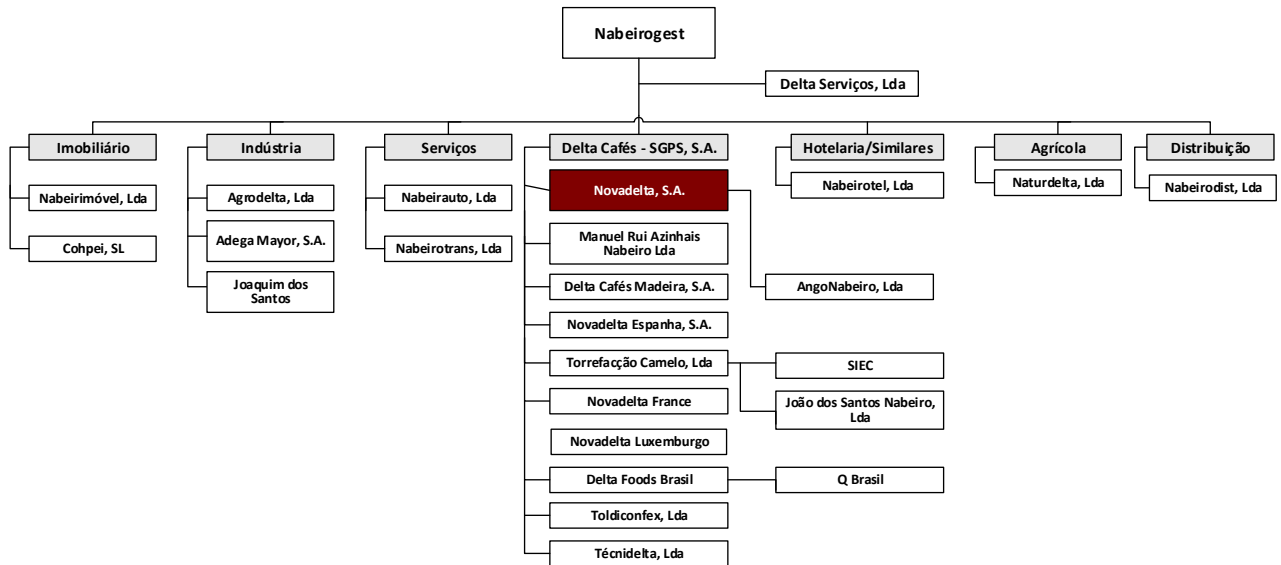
Nabeirogest

Delta Serviços, Lda

Imobiliário

Nabeirimóvel, Lda

Cohpei, SL

Indústria

Agrodelta, Lda

Adega Mayor, S.A.

Joaquim dos Santos

Serviços

Nabeirauto, Lda

Nabeirotrans, Lda

Delta Cafés - SGPS, S.A.

Novadelta, S.A.

Manuel Rui Azinhais Nabeiro Lda

Delta Cafés Madeira, S.A.

Novadelta Espanha, S.A.

Torrefacção Camelo, Lda

Novadelta France

Novadelta Luxemburgo

Delta Foods Brasil

Toldiconfex, Lda

Técnidelta, Lda

AngoNabeiro, Lda

SIEC

João dos Santos Nabeiro, Lda

Q Brasil

Hotelaria/Similares

Nabeirotel, Lda

Agrícola

Naturdelta, Lda

Distribuição

Nabeirodist, Lda